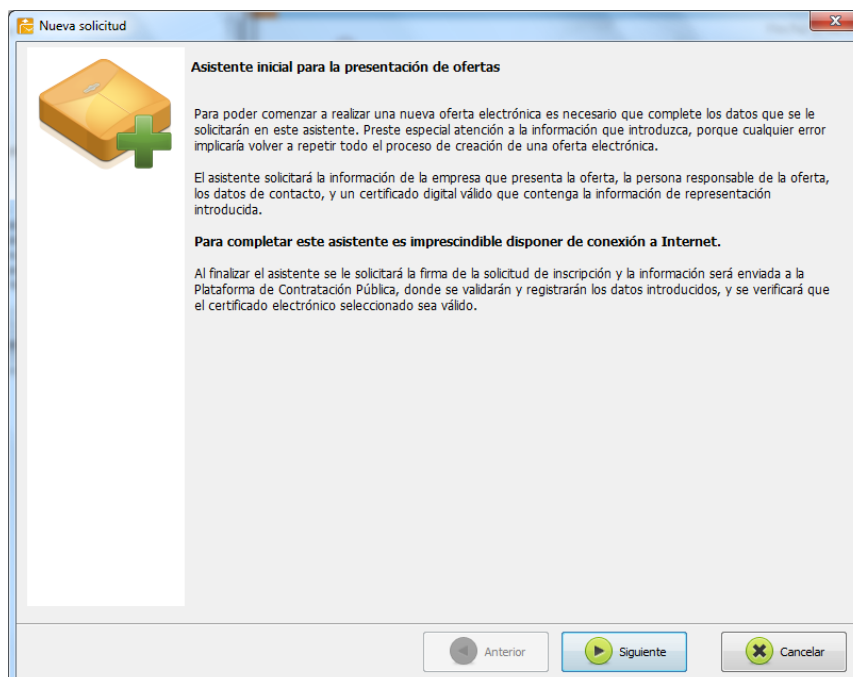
Nueva solicitud

Asistente inicial para la presentación de ofertas

Para poder comenzar a realizar una nueva oferta electrónica es necesario que complete los datos que se le solicitarán en este asistente. Preste especial atención a la información que introduzca, porque cualquier error implicaría volver a repetir todo el proceso de creación de una oferta electrónica.

El asistente solicitará la información de la empresa que presenta la oferta, la persona responsable de la oferta, los datos de contacto, y un certificado digital válido que contenga la información de representación introducida.

Para completar este asistente es imprescindible disponer de conexión a Internet.

Al finalizar el asistente se le solicitará la firma de la solicitud de inscripción y la información será enviada a la Plataforma de Contratación Pública, donde se validarán y registrarán los datos introducidos, y se verificará que el certificado electrónico seleccionado sea válido.

Anterior
Siguiente
Cancelar